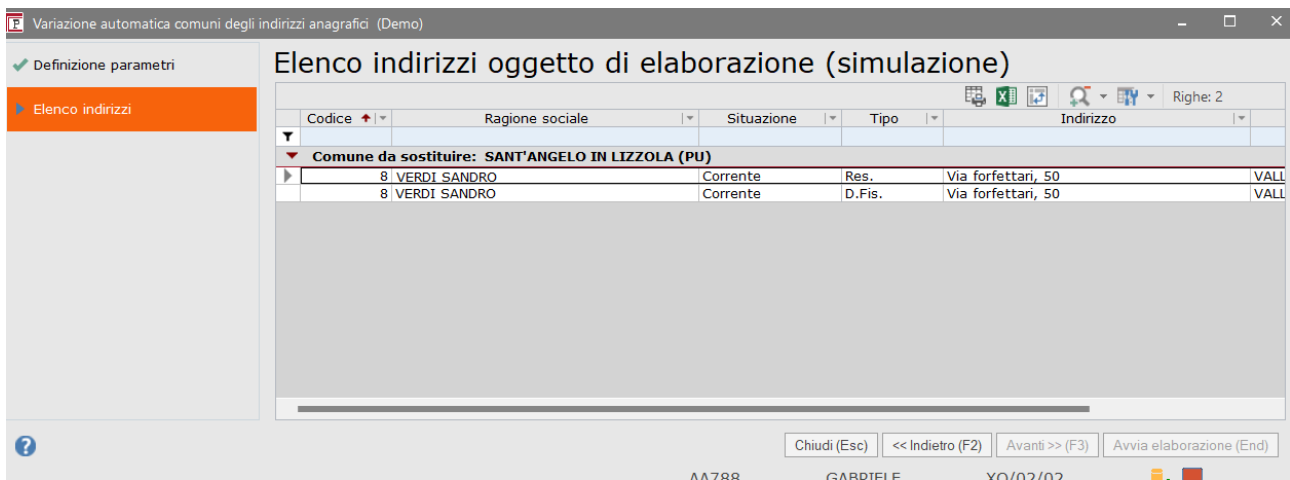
Variazione automatica comuni degli indirizzi anagrafici (Demo)

Definizione parametri

Elenco indirizzi

Elenco indirizzi oggetto di elaborazione (simulazione)

Righe: 2

| Codice | Ragione sociale | Situazione | Tipo | Indirizzo | |
|---|---|---|---|---|---|
| Comune da sostituire: SANT'ANGELO IN LIZZOLA (PU) | | | | | |
| 8 | VERDI SANDRO | Corrente | Res. | Via forfettari, 50 | VALL |
| 8 | VERDI SANDRO | Corrente | D.Fis. | Via forfettari, 50 | VALL |

Chiudi (Esc) << Indietro (F2) Avanti >> (F3) Avvia elaborazione (End)

AA788 GABRIELE XO/02/02